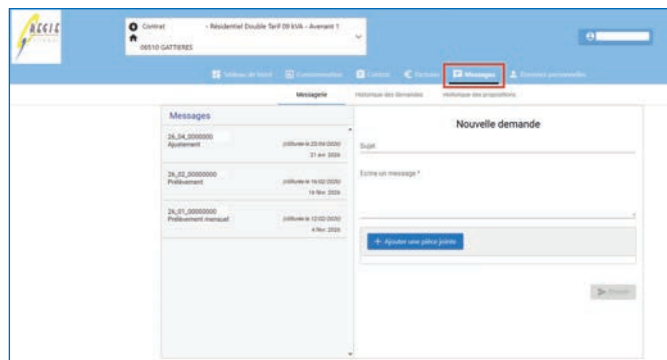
REGIE

Contrat - Résidentiel Double Tarif 09 kVA - Avenant 1
06510 GATTIERES

Tableau de bord Consommation Contrat Factures Messages Données personnelles

Messagerie Historique des demandes Historique des propositions

Messages

26_04_0000000
Ajustement
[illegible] 23/04/2020
21 avr. 2020

26_02_00000000
Prélèvement
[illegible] 19/02/2020
19 févr. 2020

26_01_00000000
Prélèvement mensuel
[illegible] 12/02/2020
4 févr. 2020

Nouvelle demande

Sujet

Ecrire un message *

+ Ajouter une pièce jointe

Envoyer